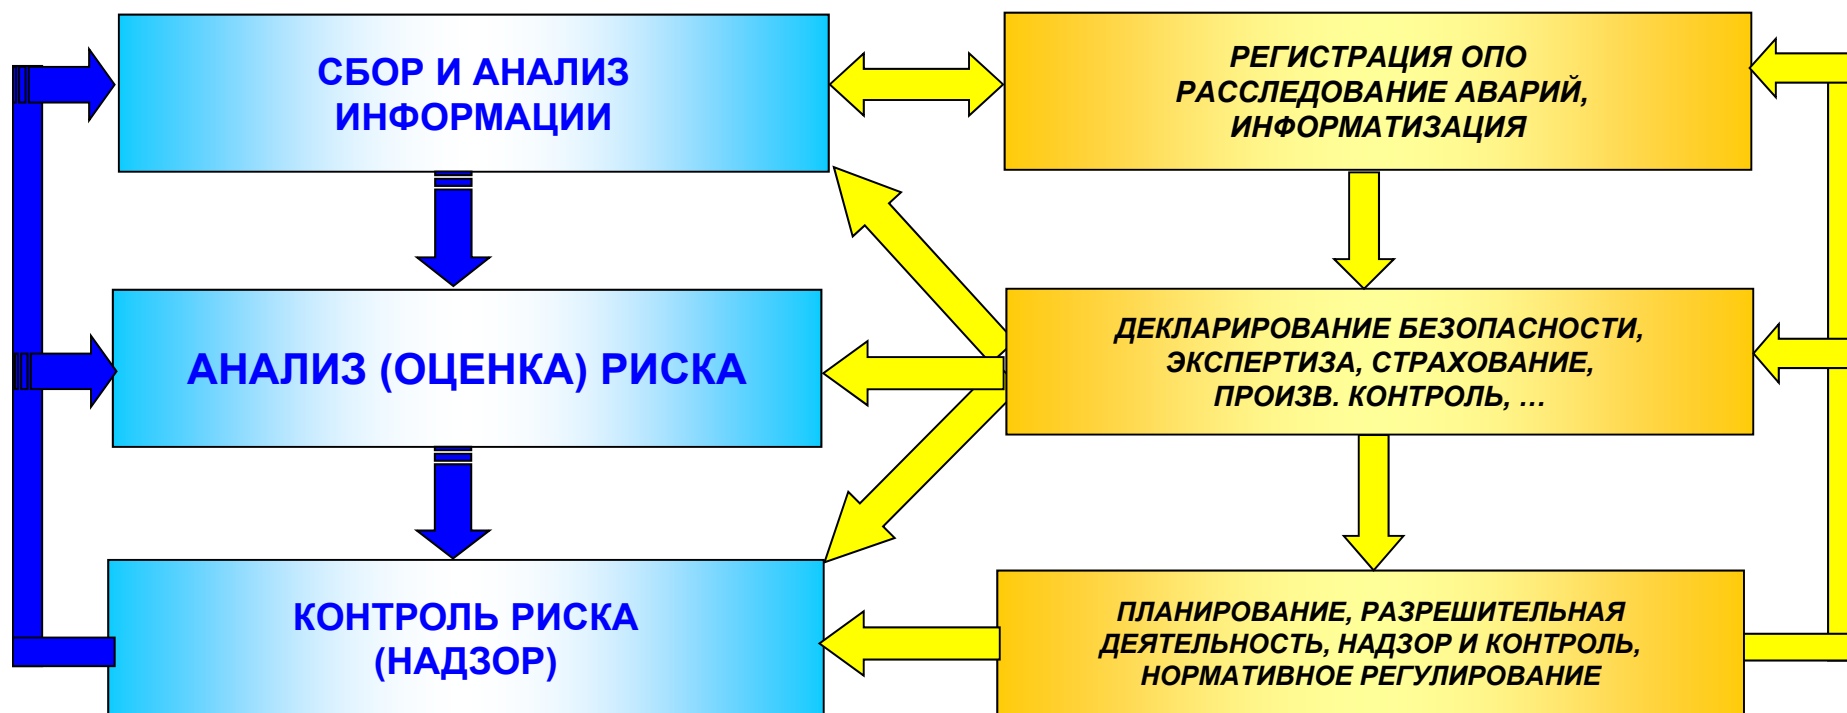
СБОР И АНАЛИЗ ИНФОРМАЦИИ

АНАЛИЗ (ОЦЕНКА) РИСКА

КОНТРОЛЬ РИСКА (НАДЗОР)

РЕГИСТРАЦИЯ ОПО РАССЛЕДОВАНИЕ АВАРИЙ, ИНФОРМАТИЗАЦИЯ

ДЕКЛАРИРОВАНИЕ БЕЗОПАСНОСТИ, ЭКСПЕРТИЗА, СТРАХОВАНИЕ, ПРОИЗВ. КОНТРОЛЬ, …

ПЛАНИРОВАНИЕ, РАЗРЕШИТЕЛЬНАЯ ДЕЯТЕЛЬНОСТЬ, НАДЗОР И КОНТРОЛЬ, НОРМАТИВНОЕ РЕГУЛИРОВАНИЕ